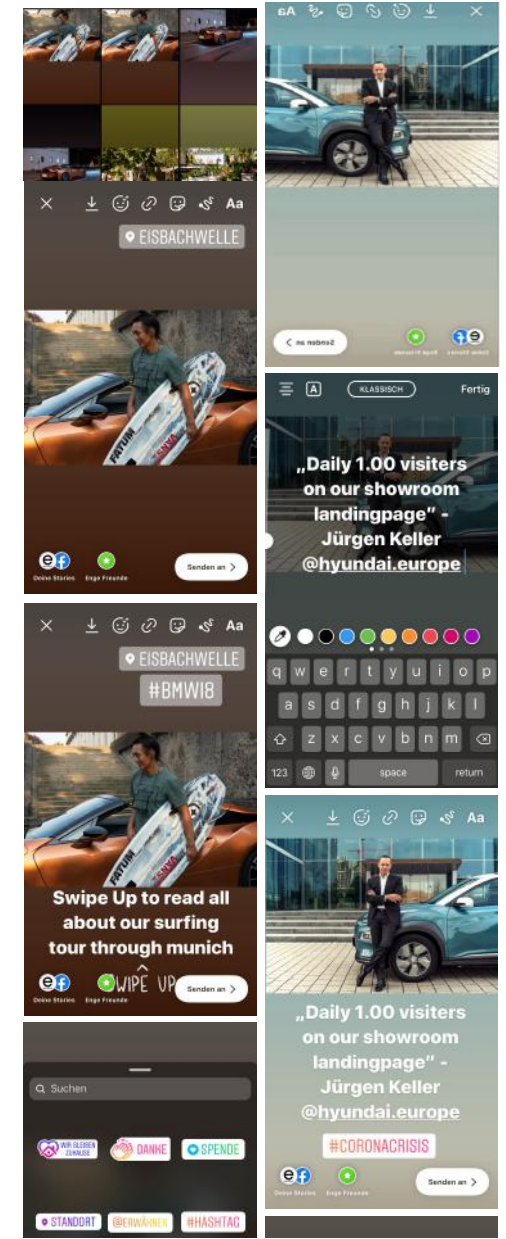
Aa

EISBACHWELLE

FATUM

Deine Stories
Enge Freunde
Senden an >

Senden an >
Enge Freunde
Deine Stories

KLASSISCH
Fertig

„Daily 1.00 visiters on our showroom landingpage" - Jürgen Keller @hyundai.europe

q w e r t y u i o p
a s d f g h j k l
z x c v b n m
123
space
return

Aa

EISBACHWELLE
#BMWI8

FATUM

Swipe Up to read all about our surfing tour through munich

SWIPE UP

Deine Stories
Enge Freunde
Senden an >

Aa

„Daily 1.00 visiters on our showroom landingpage" - Jürgen Keller @hyundai.europe

#CORONACRISIS

Deine Stories
Enge Freunde
Senden an >

Suchen

WIR BLEIBEN ZUHAUSE
DANKE
SPENDE
STANDORT
@ERWÄHNEN
#HASHTAG